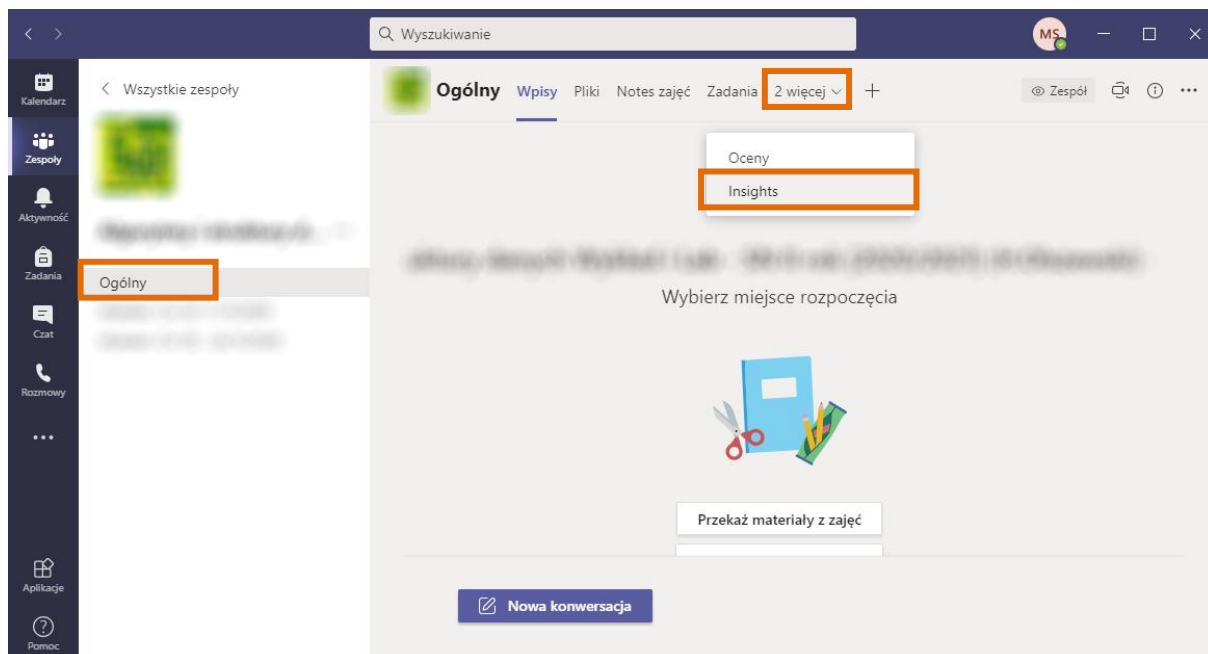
Wyszukiwanie

MS

Kalendarz
Zespoły
Aktywność
Zadania
Czat
Rozmowy
...
Aplikacje
Pomoc

< Wszystkie zespoły

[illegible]

Ogólny
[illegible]
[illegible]

Ogólny Wpisy Pliki Notes zajęć Zadania 2 więcej +

Zespół

Oceny
Insights

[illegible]

Wybierz miejsce rozpoczęcia

Przekaż materiały z zajęć

Nowa konwersacja